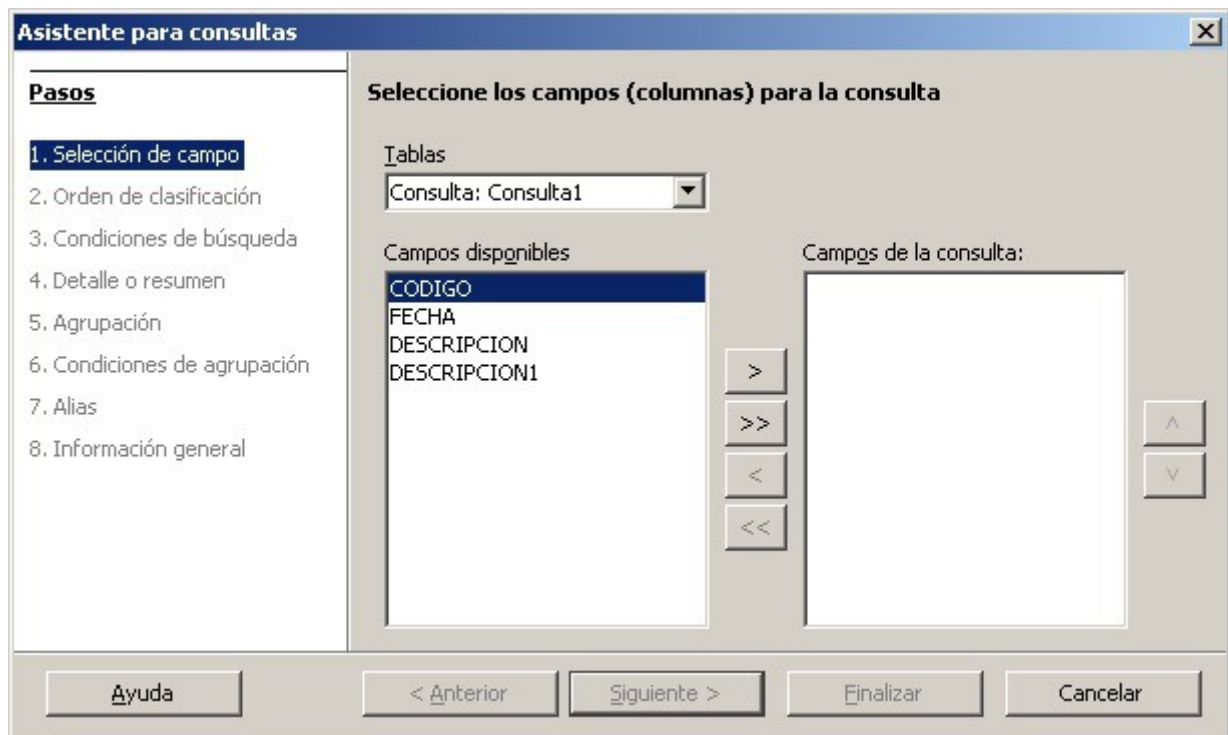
Asistente para consultas

Pasos

1. Selección de campo
2. Orden de clasificación
3. Condiciones de búsqueda
4. Detalle o resumen
5. Agrupación
6. Condiciones de agrupación
7. Alias
8. Información general

Seleccione los campos (columnas) para la consulta

Tablas
Consulta: Consulta1

Campos disponibles
CODIGO
FECHA
DESCRIPCION
DESCRIPCION1

>
>>
<
<<

Campos de la consulta:

^
v

Ayuda
< Anterior
Siguiente >
Finalizar
Cancelar